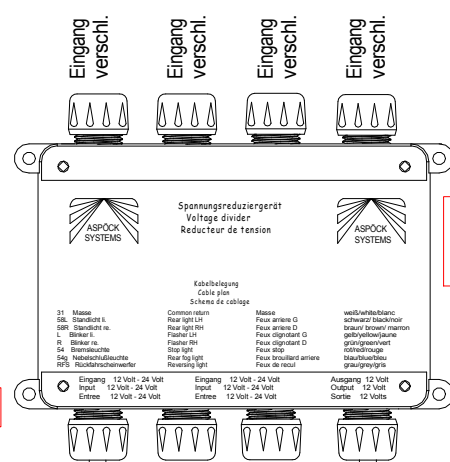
Eingang verschl.

Eingang verschl.

Eingang verschl.

Eingang verschl.

ASPÖCK SYSTEMS

Spannungsreduziergerät
Voltage divider
Reducteur de tension

ASPÖCK SYSTEMS

Kabelbelegung
Cable plan
Schema de cablage

| | | | | |
|---|---|---|---|---|
| 31 | Masse | Common return | Masse | weiß/white/blanc |
| 58L | Standlicht li. | Rear light LH | Feux arriere G | schwarz/ black/noir |
| 58R | Standlicht re. | Rear light RH | Feux arriere D | braun/ brown/ marron |
| L | Blinker li. | Flasher LH | Feux clignotant G | gelb/yellow/jaune |
| R | Blinker re. | Flasher RH | Feux clignotant D | grün/green/vert |
| 54 | Bremsleuchte | Stop light | Feux stop | rot/red/rouge |
| 54g | Nebelschlußleuchte | Rear fog light | Feux brouillard arriere | blau/blue/bleu |
| RFS | Rückfahrscheinwerfer | Reversing light | Feux de recul | grau/grey/gris |

Eingang 12 Volt - 24 Volt
Input 12 Volt - 24 Volt
Entree 12 Volt - 24 Volt

Eingang 12 Volt - 24 Volt
Input 12 Volt - 24 Volt
Entree 12 Volt - 24 Volt

Ausgang 12 Volt
Output 12 Volt
Sortie 12 Volts